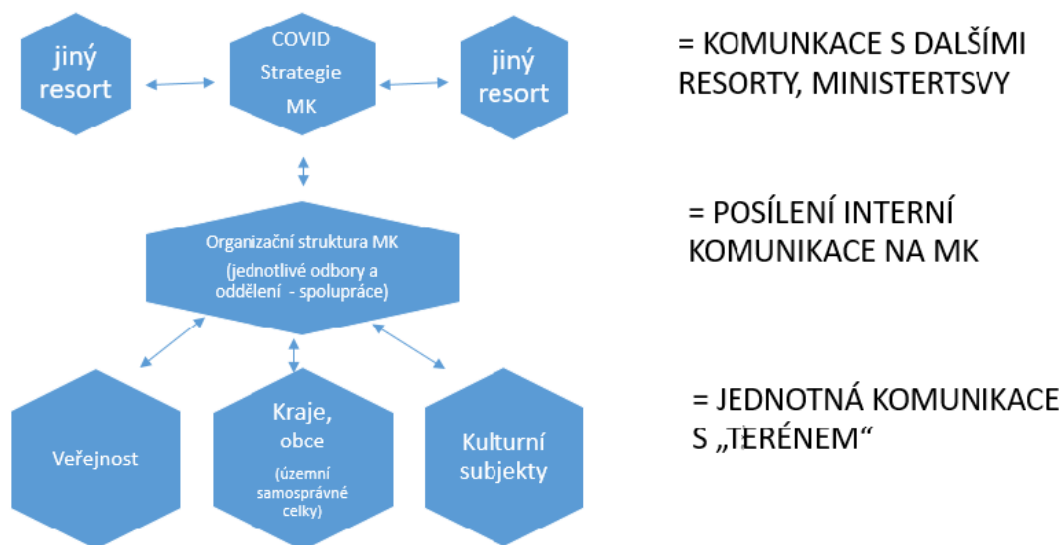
jiný resort

COVID Strategie MK

jiný resort

= KOMUNKACE S DALŠÍMI RESORTY, MINISTERTSVY

Organizační struktura MK (jednotlivé odbory a oddělení - spolupráce)

= POSÍLENÍ INTERNÍ KOMUNIKACE NA MK

Veřejnost

Kraje, obce (územní samosprávné celky)

Kulturní subjekty

= JEDNOTNÁ KOMUNIKACE S „TERÉNEM“